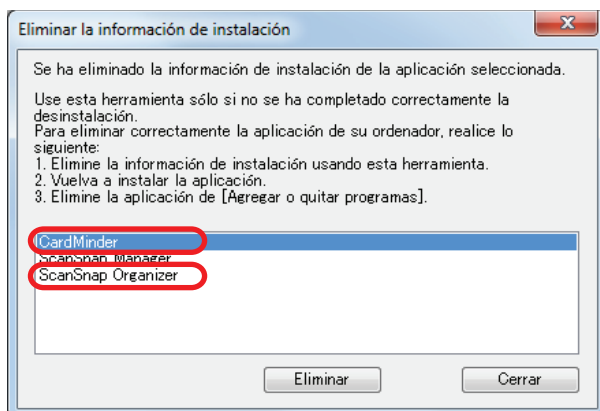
Eliminar la información de instalación

Se ha eliminado la información de instalación de la aplicación seleccionada.

Use esta herramienta sólo si no se ha completado correctamente la desinstalación.
Para eliminar correctamente la aplicación de su ordenador, realice lo siguiente:
1. Elimine la información de instalación usando esta herramienta.
2. Vuelva a instalar la aplicación.
3. Elimine la aplicación de [Agregar o quitar programas].

CardMinder
ScanSnap Manager
ScanSnap Organizer

Eliminar
Cerrar